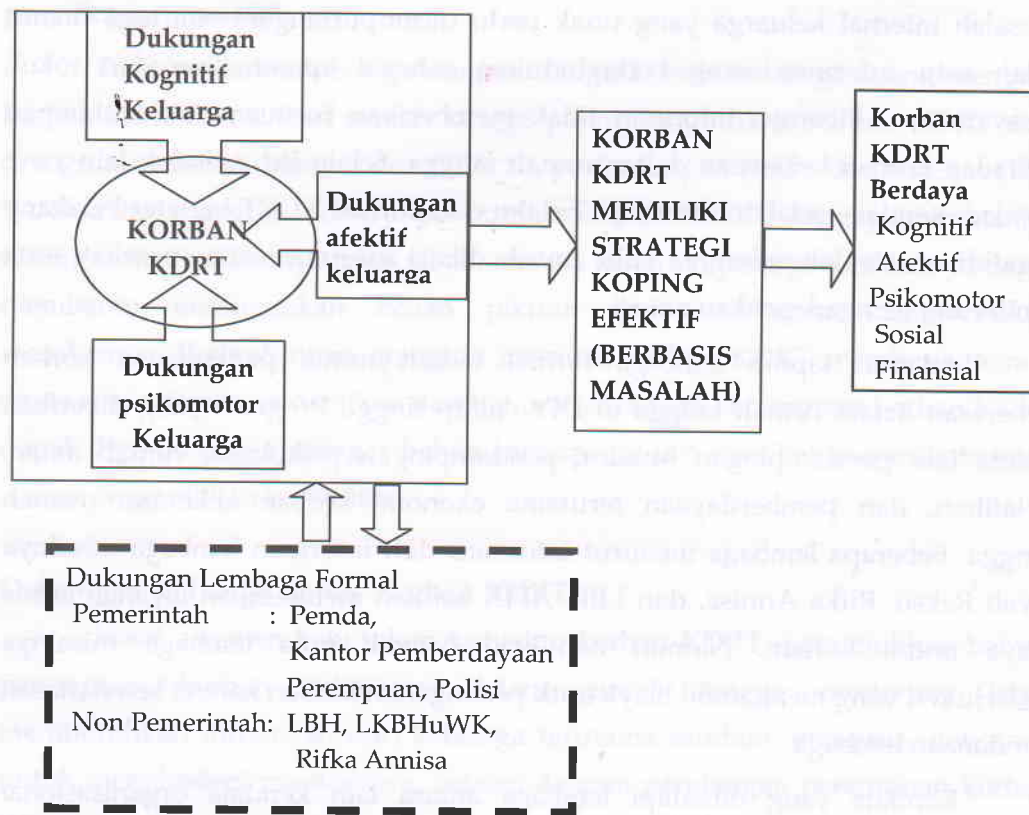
Dukungan Kognitif Keluarga

KORBAN KDRT

Dukungan afektif keluarga

Dukungan psikomotor Keluarga

KORBAN KDRT MEMILIKI STRATEGI KOPING EFEKTIF (BERBASIS MASALAH)

Korban KDRT Berdaya
Kognitif
Afektif
Psikomotor
Sosial
Finansial

Dukungan Lembaga Formal
Pemerintah : Pemda, Kantor Pemberdayaan Perempuan, Polisi
Non Pemerintah: LBH, LKBHuWK, Rifka Annisa